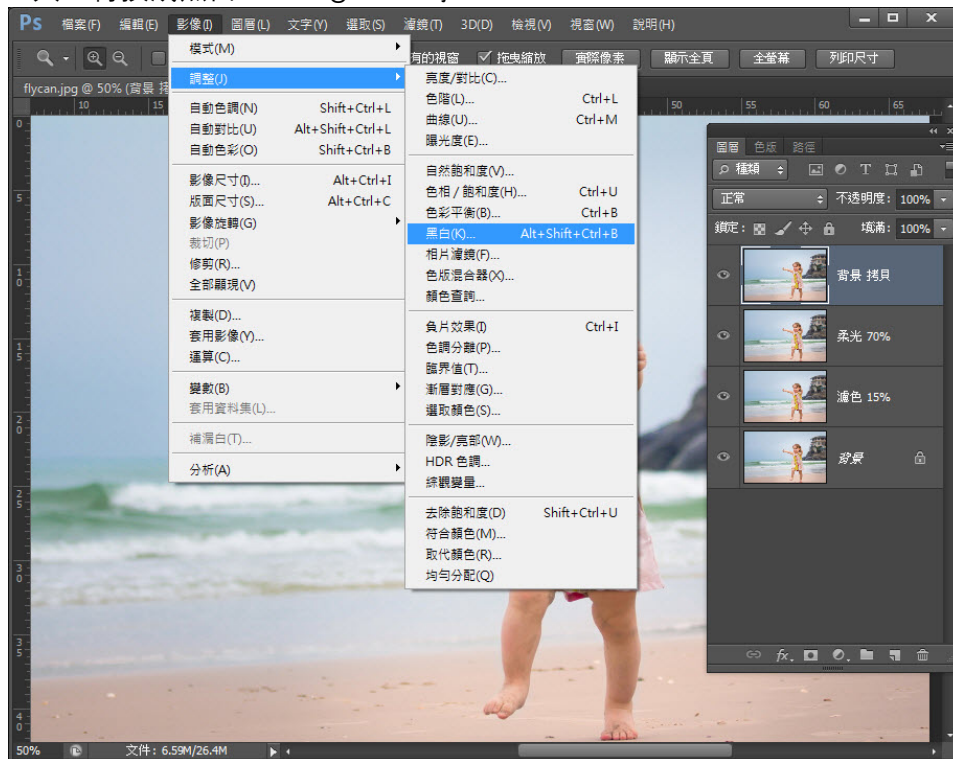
Ps 檔案(F) 編輯(E) 影像(I) 圖層(L) 文字(Y) 選取(S) 濾鏡(T) 3D(D) 檢視(V) 視窗(W) 說明(H)

有的視窗 ✓ 拖曳縮放 實際像素 顯示全頁 全螢幕 列印尺寸

flycan.jpg @ 50% (背景 拷

模式(M)
調整(J)
自動色調(N) Shift+Ctrl+L
自動對比(U) Alt+Shift+Ctrl+L
自動色彩(O) Shift+Ctrl+B
影像尺寸(I)... Alt+Ctrl+I
版面尺寸(S)... Alt+Ctrl+C
影像旋轉(G)
裁切(P)
修剪(R)...
全部顯現(V)
複製(D)...
套用影像(Y)...
運算(C)...
變數(B)
套用資料集(L)...
補漏白(T)...
分析(A)

亮度/對比(C)...
色階(L)... Ctrl+L
曲線(U)... Ctrl+M
曝光度(E)...
自然飽和度(V)...
色相 / 飽和度(H)... Ctrl+U
色彩平衡(B)... Ctrl+B
黑白(K)... Alt+Shift+Ctrl+B
相片濾鏡(F)...
色版混合器(X)...
顏色查詢...
負片效果(I) Ctrl+I
色調分離(P)...
臨界值(T)...
漸層對應(G)...
選取顏色(S)...
陰影/亮部(W)...
HDR 色調...
綜觀變量...
去除飽和度(D) Shift+Ctrl+U
符合顏色(M)...
取代顏色(R)...
均勻分配(Q)

圖層 色版 路徑
種類
正常 不透明度: 100%
鎖定: 填滿: 100%
背景 拷貝
柔光 70%
濾色 15%
背景

50% 文件：6.59M/26.4M